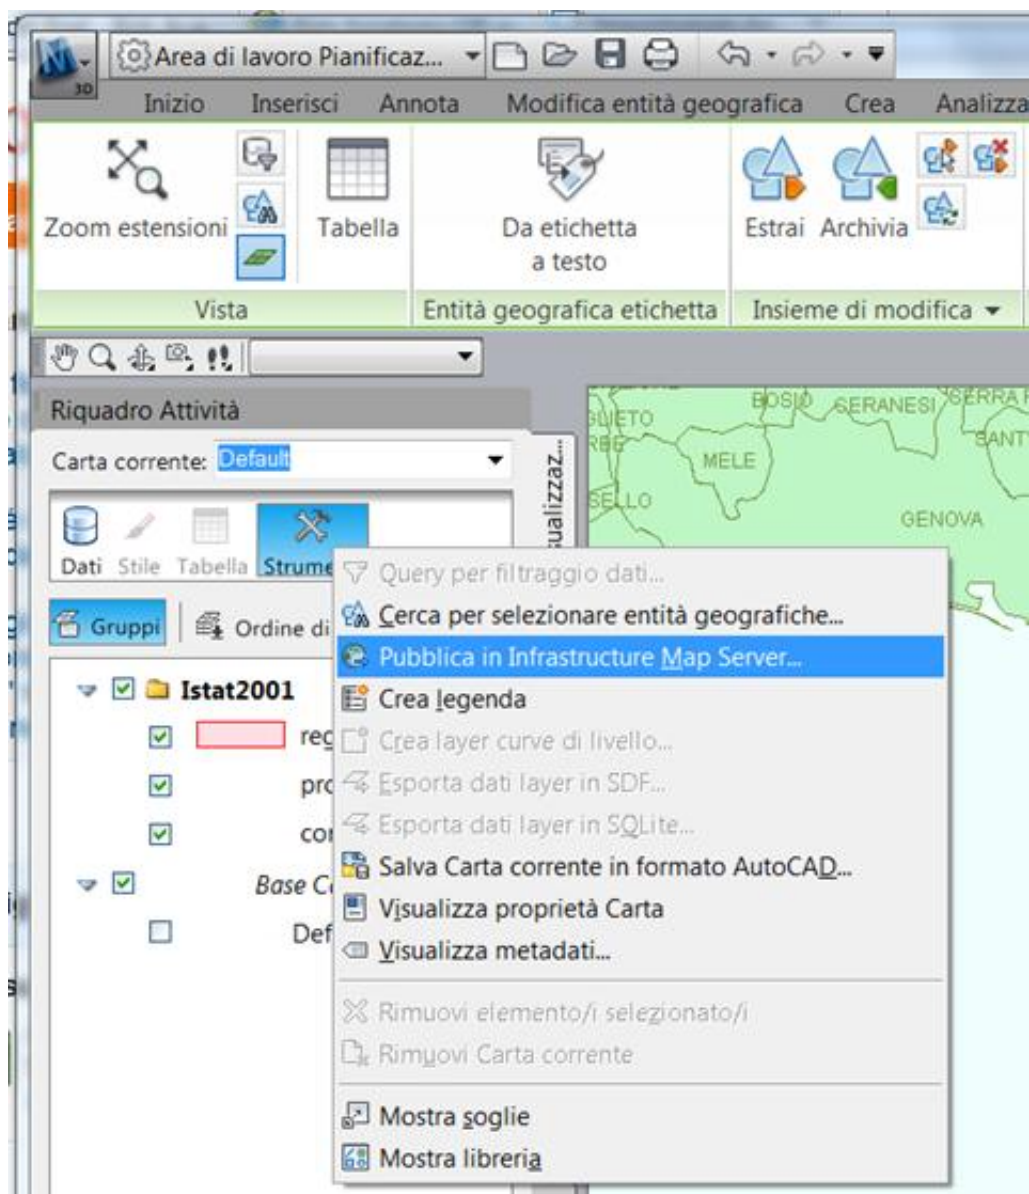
3D
Area di lavoro Pianificaz...
Inizio Inserisci Annota Modifica entità geografica Crea Analizza

Zoom estensioni
Tabella
Da etichetta a testo
Estrai Archivia
Vista
Entità geografica etichetta
Insieme di modifica

Riquadro Attività
Carta corrente: Default
Dati Stile Tabella Strume
Gruppi Ordine di
Istat2001
reg
pro
con
Base C
Def

ualizzaz...

GUIETO
RBE
SELLO
MELE
BOSIO
CERANESI
SERRA
SANT
GENOVA

Query per filtraggio dati...
Cerca per selezionare entità geografiche...
Pubblica in Infrastructure Map Server...
Crea legenda
Crea layer curve di livello...
Esporta dati layer in SDF...
Esporta dati layer in SQLite...
Salva Carta corrente in formato AutoCAD...
Visualizza proprietà Carta
Visualizza metadati...
Rimuovi elemento/i selezionato/i
Rimuovi Carta corrente
Mostra soglie
Mostra libreria